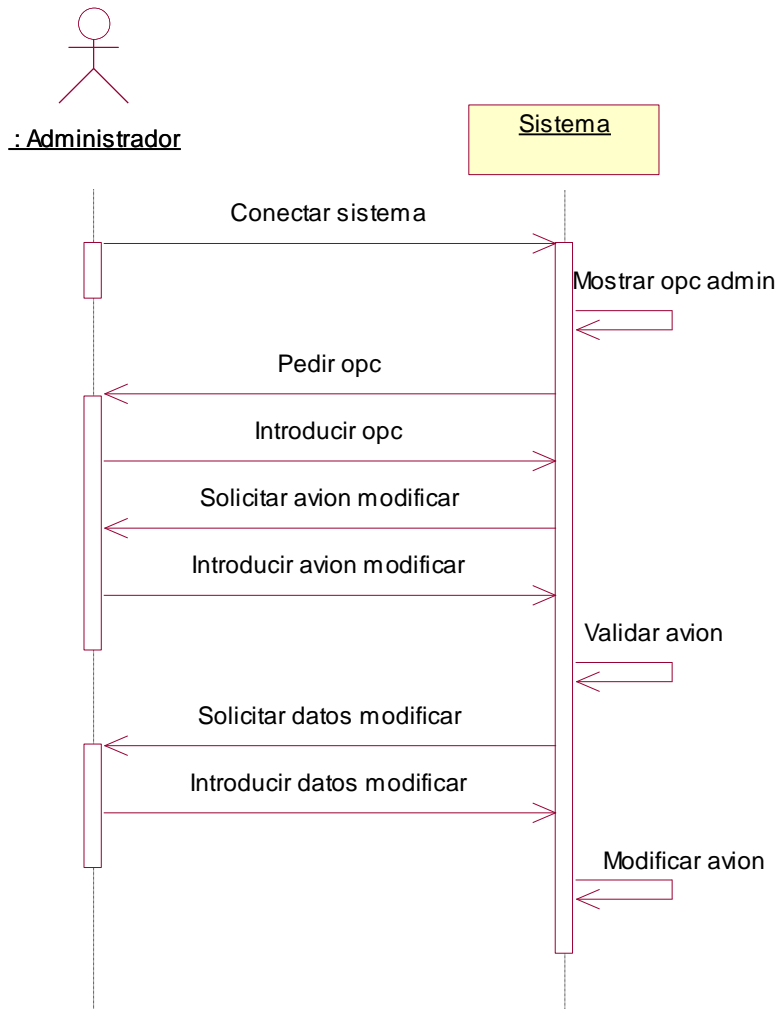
: Administrador

Sistema

Conectar sistema

Mostrar opc admin

Pedir opc

Introducir opc

Solicitar avion modificar

Introducir avion modificar

Validar avion

Solicitar datos modificar

Introducir datos modificar

Modificar avion